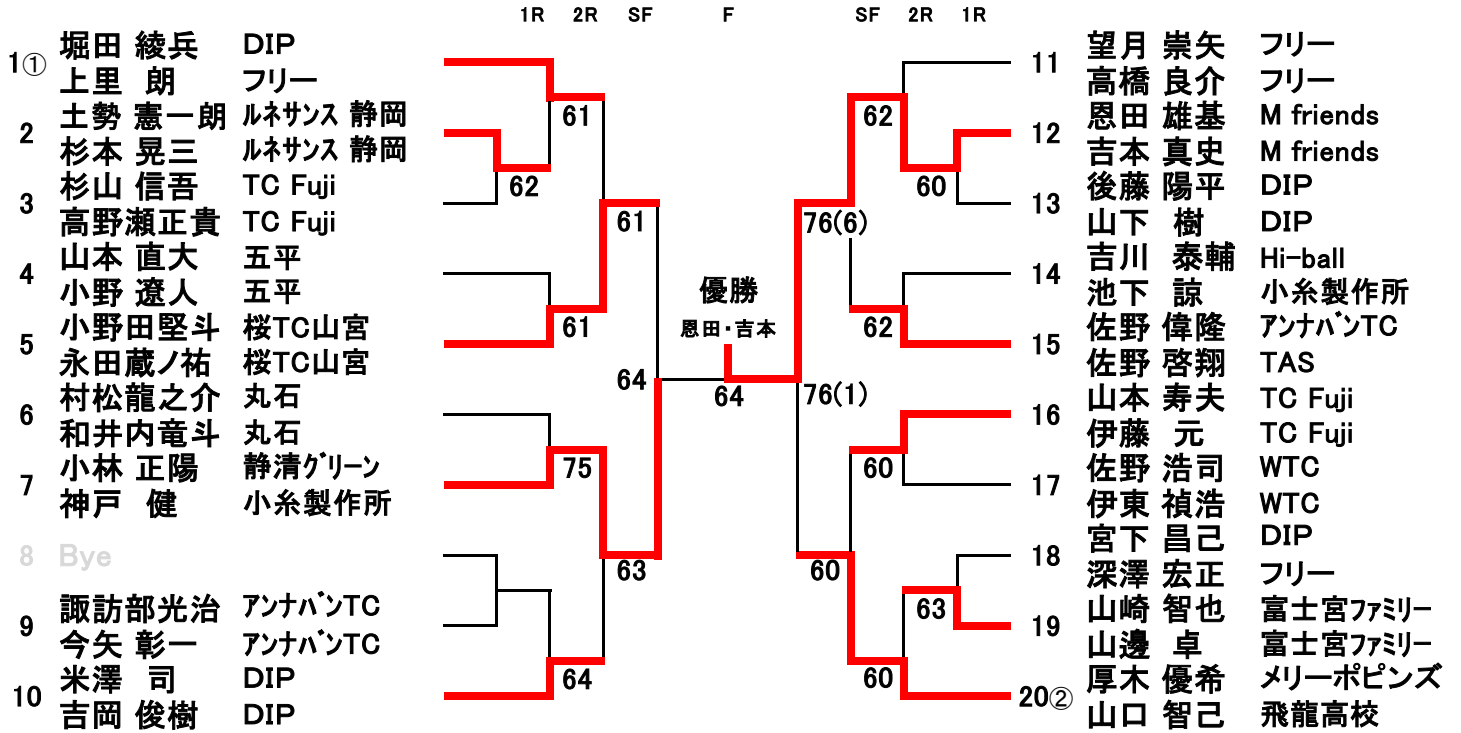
1R 2R SF F SF 2R 1R

1① 堀田 綾兵 DIP
上里 朗 フリー
2 土勢 憲一朗 ルネサンス 静岡
杉本 晃三 ルネサンス 静岡
3 杉山 信吾 TC Fuji
高野瀬正貴 TC Fuji
4 山本 直大 五平
小野 遼人 五平
5 小野田堅斗 桜TC山宮
永田蔵ノ祐 桜TC山宮
6 村松龍之介 丸石
和井内竜斗 丸石
7 小林 正陽 静清グリーン
神戸 健 小糸製作所
8 Bye
9 諏訪部光治 アンナバンTC
今矢 彰一 アンナバンTC
10 米澤 司 DIP
吉岡 俊樹 DIP

61
62
61
61
64
75
63
64

優勝
恩田・吉本
64

62
60
76(6)
62
76(1)
60
60
63
60

11 望月 崇矢 フリー
高橋 良介 フリー
12 恩田 雄基 M friends
吉本 真史 M friends
13 後藤 陽平 DIP
山下 樹 DIP
14 吉川 泰輔 Hi-ball
池下 諒 小糸製作所
15 佐野 偉隆 アンナバンTC
佐野 啓翔 TAS
16 山本 寿夫 TC Fuji
伊藤 元 TC Fuji
17 佐野 浩司 WTC
伊東 禎浩 WTC
18 宮下 昌己 DIP
深澤 宏正 フリー
19 山崎 智也 富士宮ファミリー
山邊 卓 富士宮ファミリー
20② 厚木 優希 メリーポピンズ
山口 智己 飛龍高校